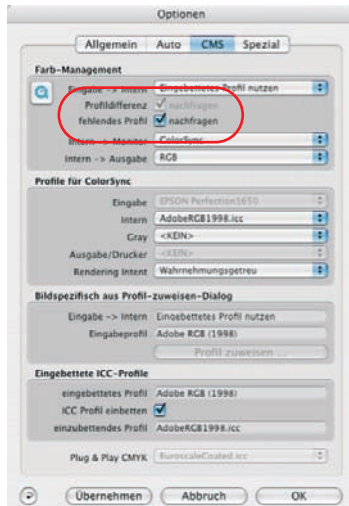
Optionen

Allgemein | Auto | CMS | Spezial

Farb-Management

Eingabe -> Intern | Eingebettetes Profil nutzen

Profildifferenz | nachfragen

fehlendes Profil | nachfragen

Intern -> Monitor | ColorSync

Intern -> Ausgabe | RGB

Profile für ColorSync

Eingabe | EPSON Perfection1650

Intern | AdobeRGB1998.icc

Gray | <KEIN>

Ausgabe/Drucker | <KEIN>

Rendering Intent | Wahrnehmungsgetreu

Bildspezifisch aus Profil-zuweisen-Dialog

Eingabe -> Intern | Eingebettetes Profil nutzen

Eingabeprofil | Adobe RGB (1998)

Profil zuweisen ...

Eingebettete ICC-Profile

eingebettetes Profil | Adobe RGB (1998)

ICC Profil einbetten

einzubettendes Profil | AdobeRGB1998.icc

Plug & Play CMYK | EuroscaleCoated.icc

Übernehmen | Abbruch | OK